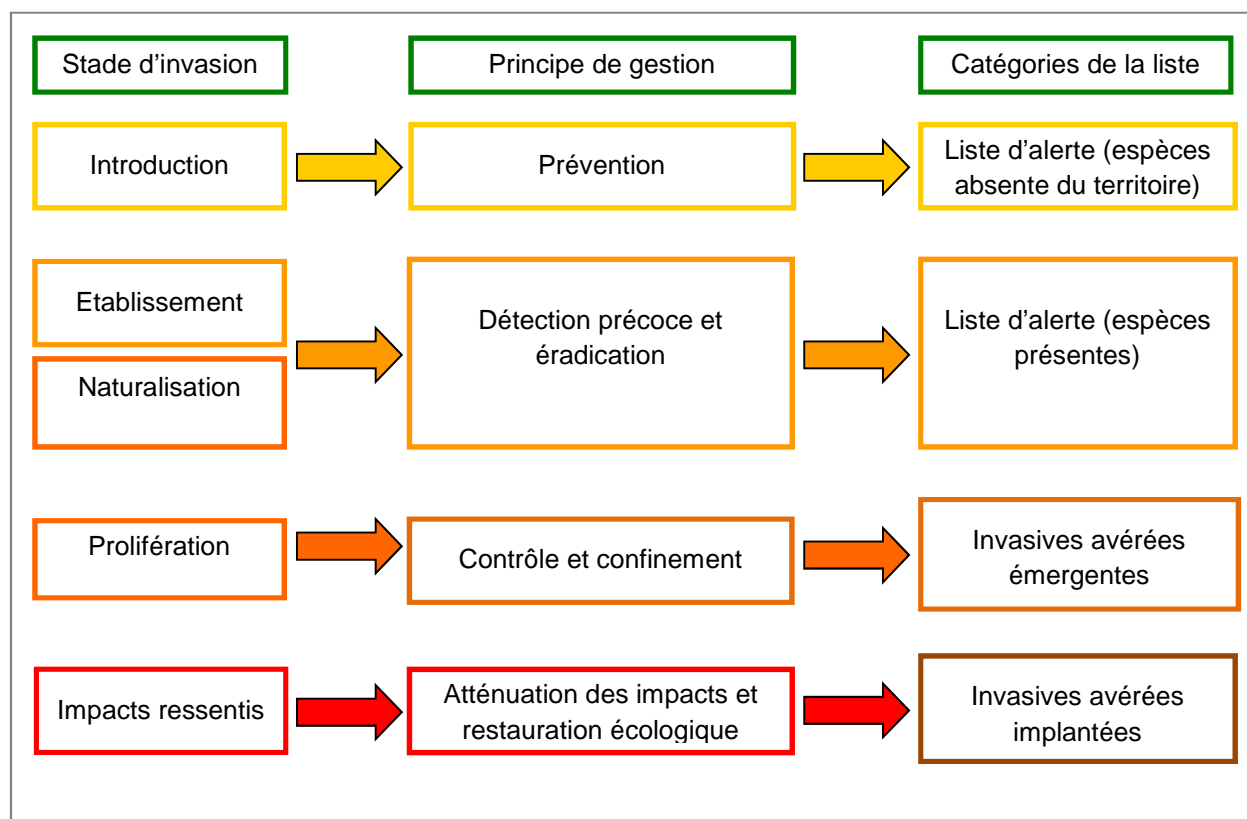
Stade d’invasion

Principe de gestion

Catégories de la liste

Introduction

Prévention

Liste d’alerte (espèces absente du territoire)

Etablissement

Naturalisation

Détection précoce et éradication

Liste d’alerte (espèces présentes)

Prolifération

Contrôle et confinement

Invasives avérées émergentes

Impacts ressentis

Atténuation des impacts et restauration écologique

Invasives avérées implantées